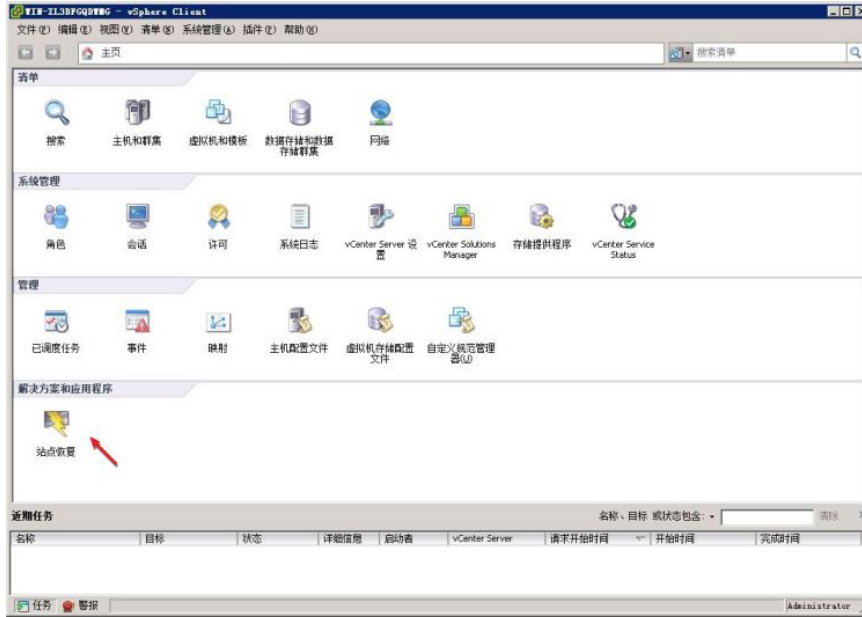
WIN-ZL3BFGQDWMG - vSphere Client
文件(F) 编辑(E) 视图(V) 清单(N) 系统管理(A) 插件(P) 帮助(H)
主页
搜索清单

清单
搜索
主机和群集
虚拟机和模板
数据存储和数据存储群集
网络

系统管理
角色
会话
许可
系统日志
vCenter Server 设置
vCenter Solutions Manager
存储提供程序
vCenter Service Status

管理
已调度任务
事件
映射
主机配置文件
虚拟机存储配置文件
自定义规范管理器(U)

解决方案和应用程序
站点恢复

近期任务
名称、目标 或状态包含: •
清除

| 名称 | 目标 | 状态 | 详细信息 | 启动者 | vCenter Server | 请求开始时间 | 开始时间 | 完成时间 |
|---|---|---|---|---|---|---|---|---|

任务 警报
Administrator